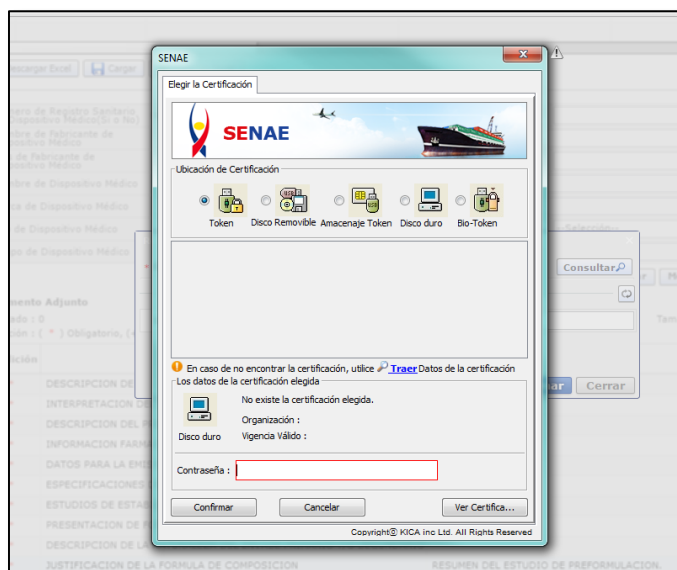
SENAE

Elegir la Certificación

SENAE

Ubicación de Certificación

Token
Disco Removible
Amacenaje Token
Disco duro
Bio-Token

En caso de no encontrar la certificación, utilice Traer Datos de la certificación

Los datos de la certificación elegida

No existe la certificación elegida.

Organización :

Disco duro

Vigencia Válido :

Contraseña :

Confirmar
Cancelar
Ver Certifica...

Copyright© KICA inc Ltd. All Rights Reserved

Descargar Excel
Cargar
Consultar
Cerrar
JUSTIFICACION DE LA FORMULA DE COMPOSICION
RESUMEN DEL ESTUDIO DE PREFORMULACION